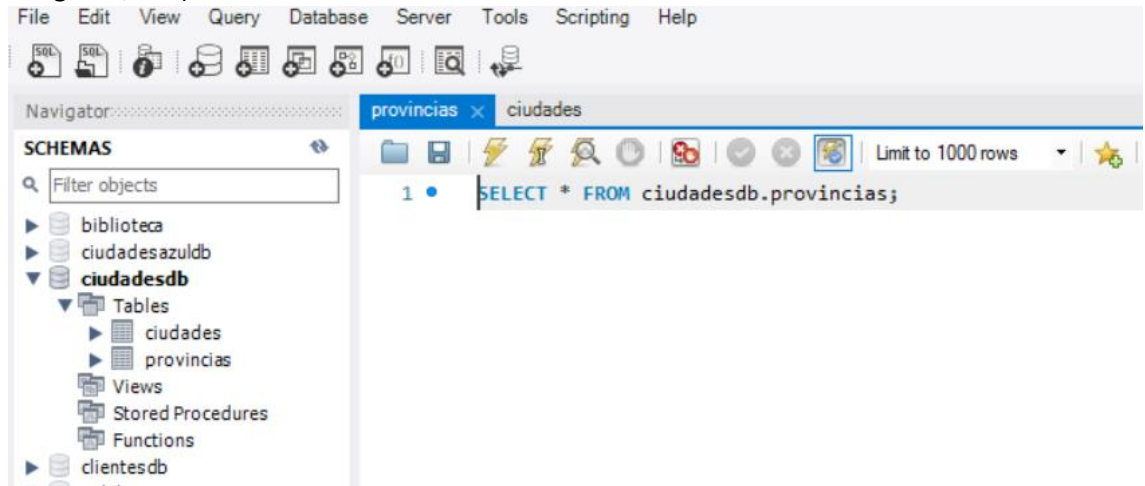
File Edit View Query Database Server Tools Scripting Help

Navigator

SCHEMAS

Filter objects

biblioteca
ciudadesazuldb
ciudadesdb
Tables
ciudades
provincias
Views
Stored Procedures
Functions
clientesdb

provincias × ciudades

Limit to 1000 rows

1 SELECT * FROM ciudadesdb.provincias;